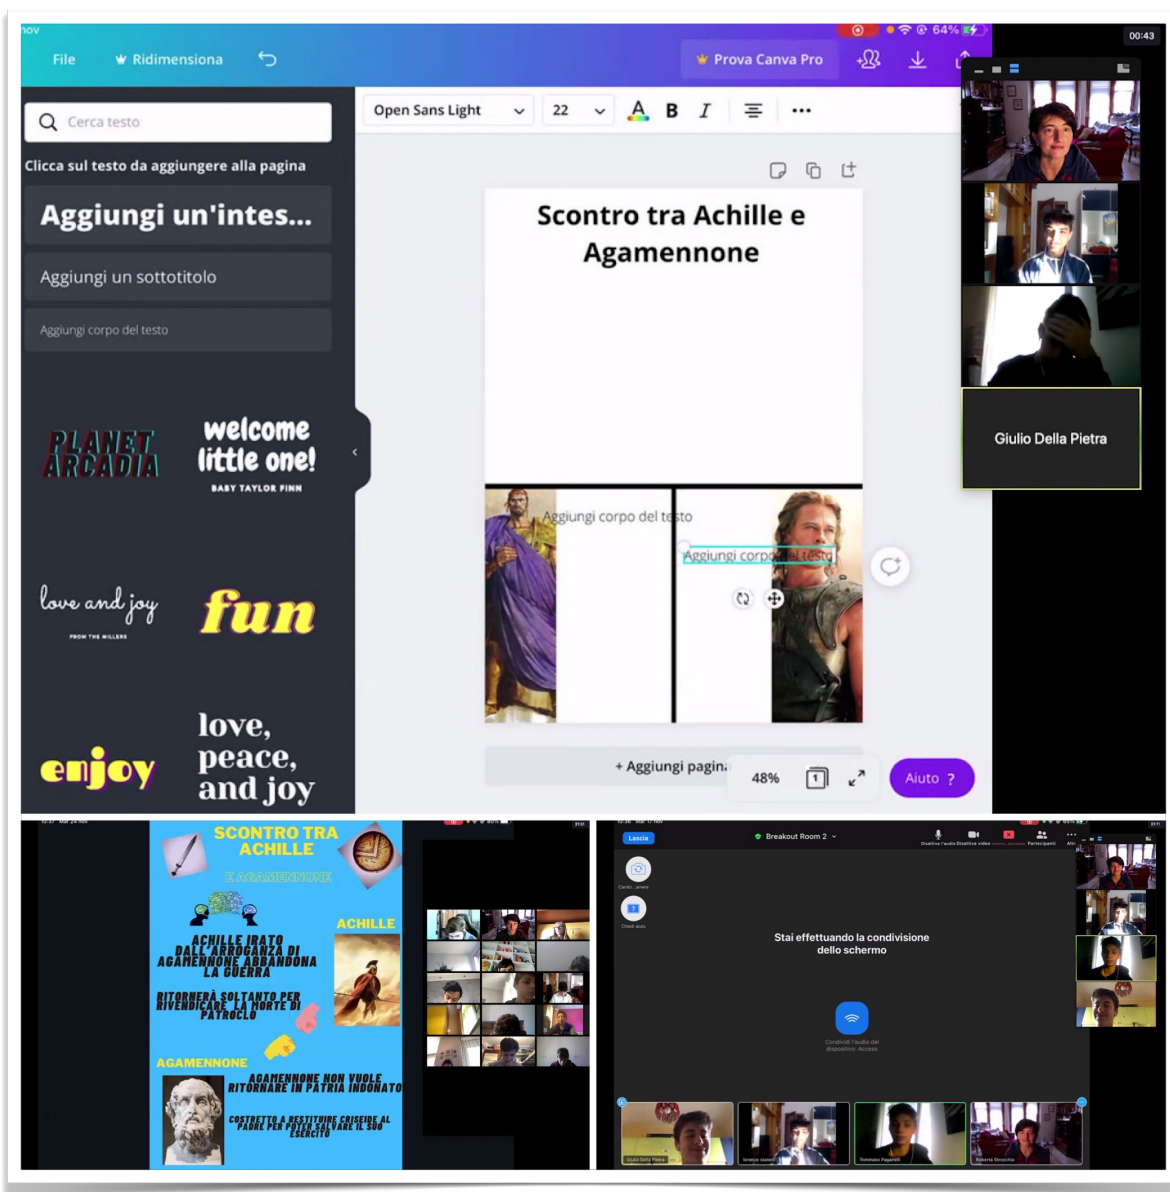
nov

64%

00:43

File

Ridimensiona

Prova Canva Pro

Cerca testo

Clicca sul testo da aggiungere alla pagina

Aggiungi un'intes...

Aggiungi un sottotitolo

Aggiungi corpo del testo

PLANET ARCADIA

welcome little one!

BABY TAYLOR FINN

love and joy

FROM THE MILLERS

fun

enjoy

love, peace, and joy

Open Sans Light

22

B

I

Scontro tra Achille e Agamennone

Aggiungi corpo del testo

Aggiungi corpo del testo

+ Aggiungi pagina

48%

Aiuto ?

Giulio Della Pietra

SCONTRO TRA ACHILLE

E AGAMENNONE

ACHILLE

ACHILLE IRATO DALL'ARROGANZA DI AGAMENNONE ABBANDONA LA GUERRA

RITORNERÀ SOLTANTO PER RIVENDICARE LA MORTE DI PATROCLO

AGAMENNONE

AGAMENNONE NON VUOLE RITORNARE IN PATRIA INDONATO

COSTRETTO A RESTITUIRE CRISEIDE AL PADRE PER POTER SALVARE IL SUO ESERCITO

Lascia

Breakout Room 2

Stai effettuando la condivisione dello schermo

Giulio Della Pietra

Tommaso Paparelli

Roberta Strocchia